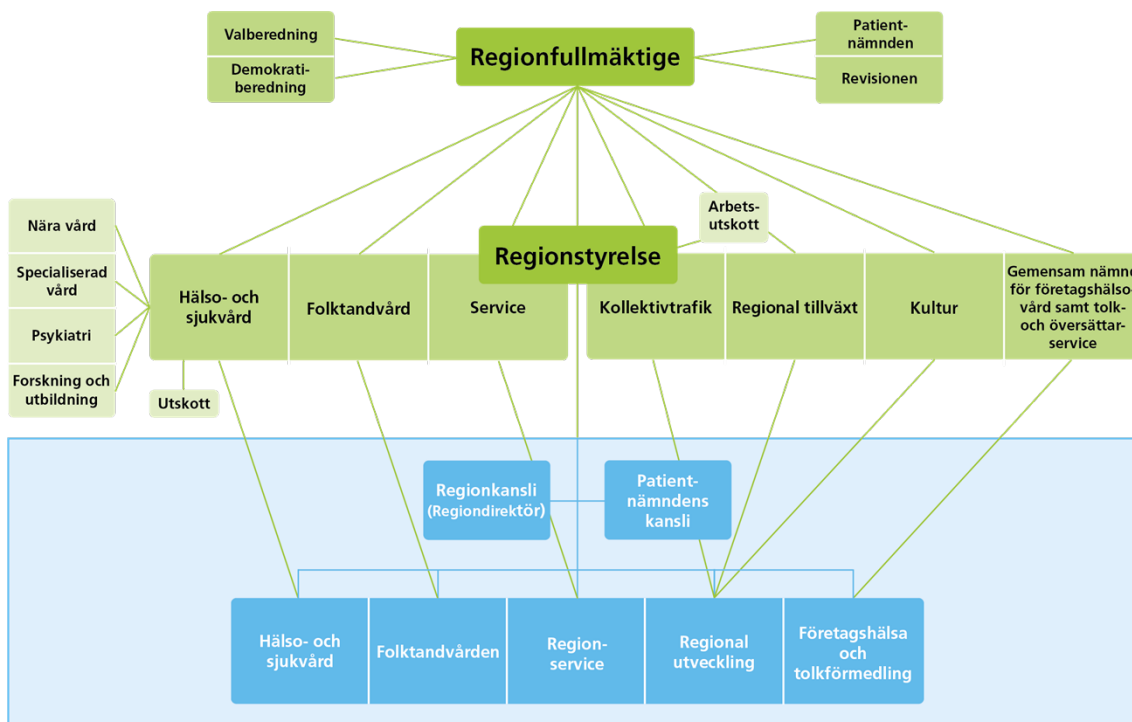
Valberedning

Demokratiberedning

Regionfullmäktige

Patientnämnden

Revisionen

Nära vård

Specialiserad vård

Psykiatri

Forskning och utbildning

Arbetsutskott

Regionstyrelse

Hälso- och sjukvård

Folktandvård

Service

Kollektivtrafik

Regional tillväxt

Kultur

Gemensam nämnd för företagshälsovård samt tolk- och översättarservice

Utskott

Regionkansli (Regiondirektör)

Patientnämndens kansli

Hälso- och sjukvård

Folktandvården

Regionservice

Regional utveckling

Företagshälsa och tolkförmedling